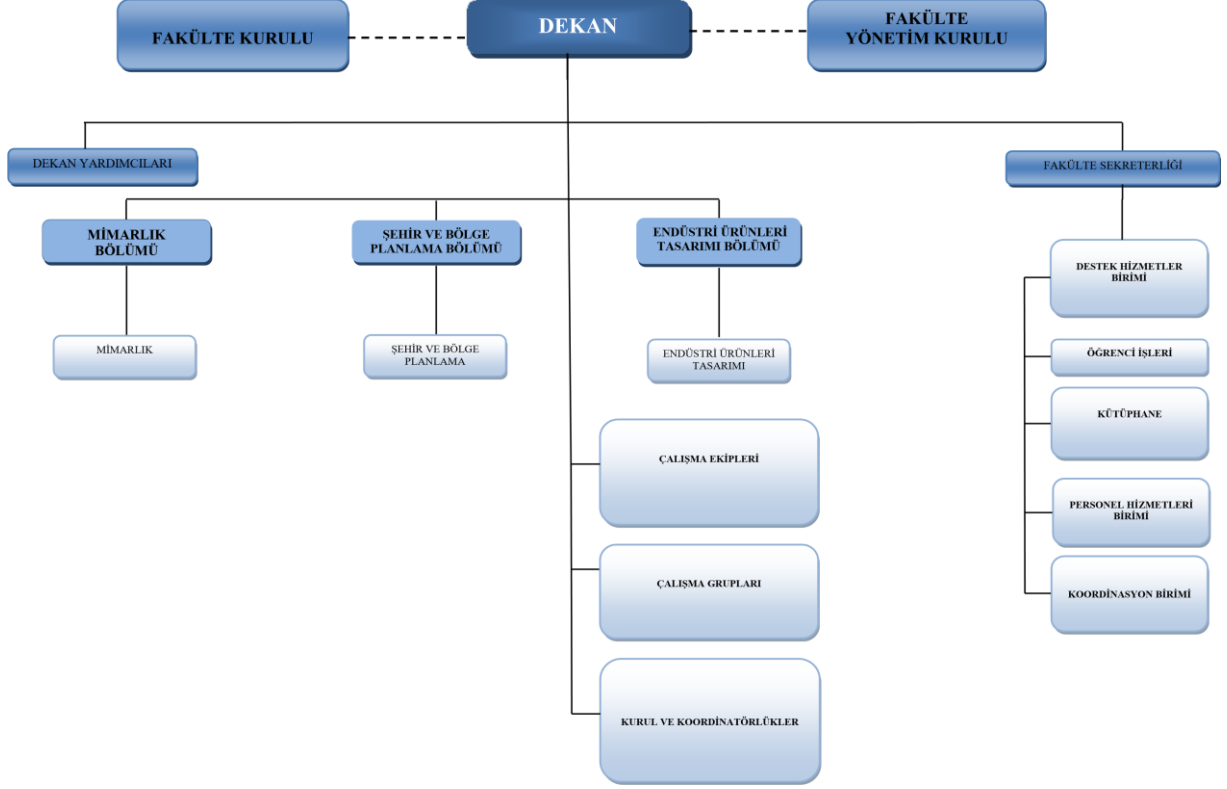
FAKÜLTE KURULU

DEKAN

FAKÜLTE YÖNETİM KURULU

DEKAN YARDIMCILARI

FAKÜLTE SEKRETERLİĞİ

MİMARLIK BÖLÜMÜ

ŞEHİR VE BÖLGE PLANLAMA BÖLÜMÜ

ENDÜSTRİ ÜRÜNLERİ TASARIMI BÖLÜMÜ

MİMARLIK

ŞEHİR VE BÖLGE PLANLAMA

ENDÜSTRİ ÜRÜNLERİ TASARIMI

ÇALIŞMA EKİPLERİ

ÇALIŞMA GRUPLARI

KURUL VE KOORDİNATÖRLÜKLER

DESTEK HİZMETLER BİRİMİ

ÖĞRENCİ İŞLERİ

KÜTÜPHANE

PERSONEL HİZMETLERİ BİRİMİ

KOORDİNASYON BİRİMİ